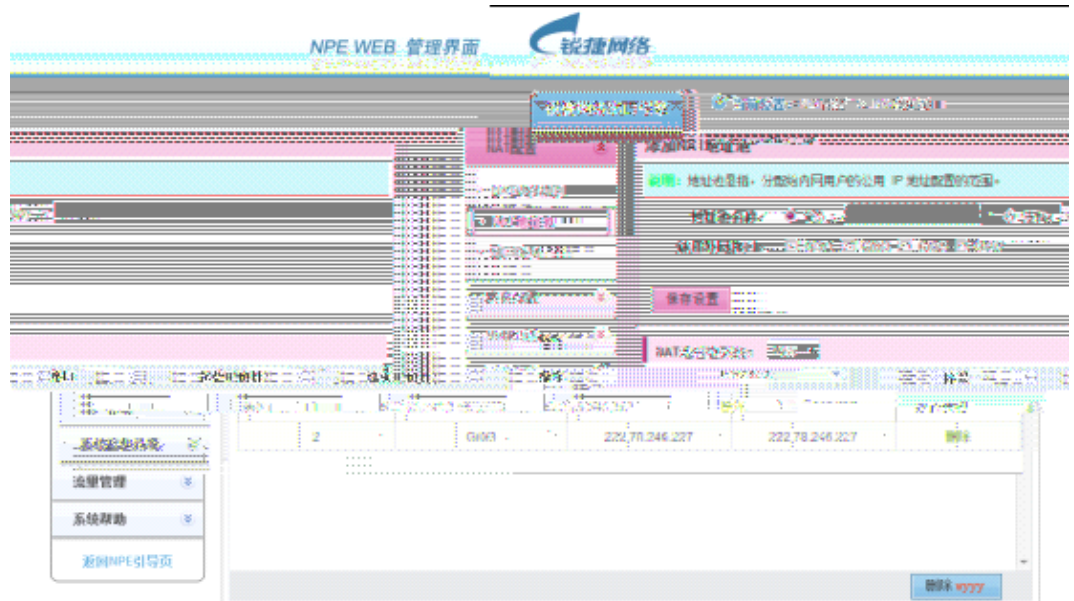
NPE WEB 管理界面

锐捷网络

添加NAT地址池

说明：地址池是指，分配给内网用户的公用 IP 地址段配的范围。

保存设置

NAT地址池列表

2

Gi0/3

222.70.246.227

222.70.246.227

删除

系统参数设置

流量管理

系统帮助

返回NPE引导页

删除